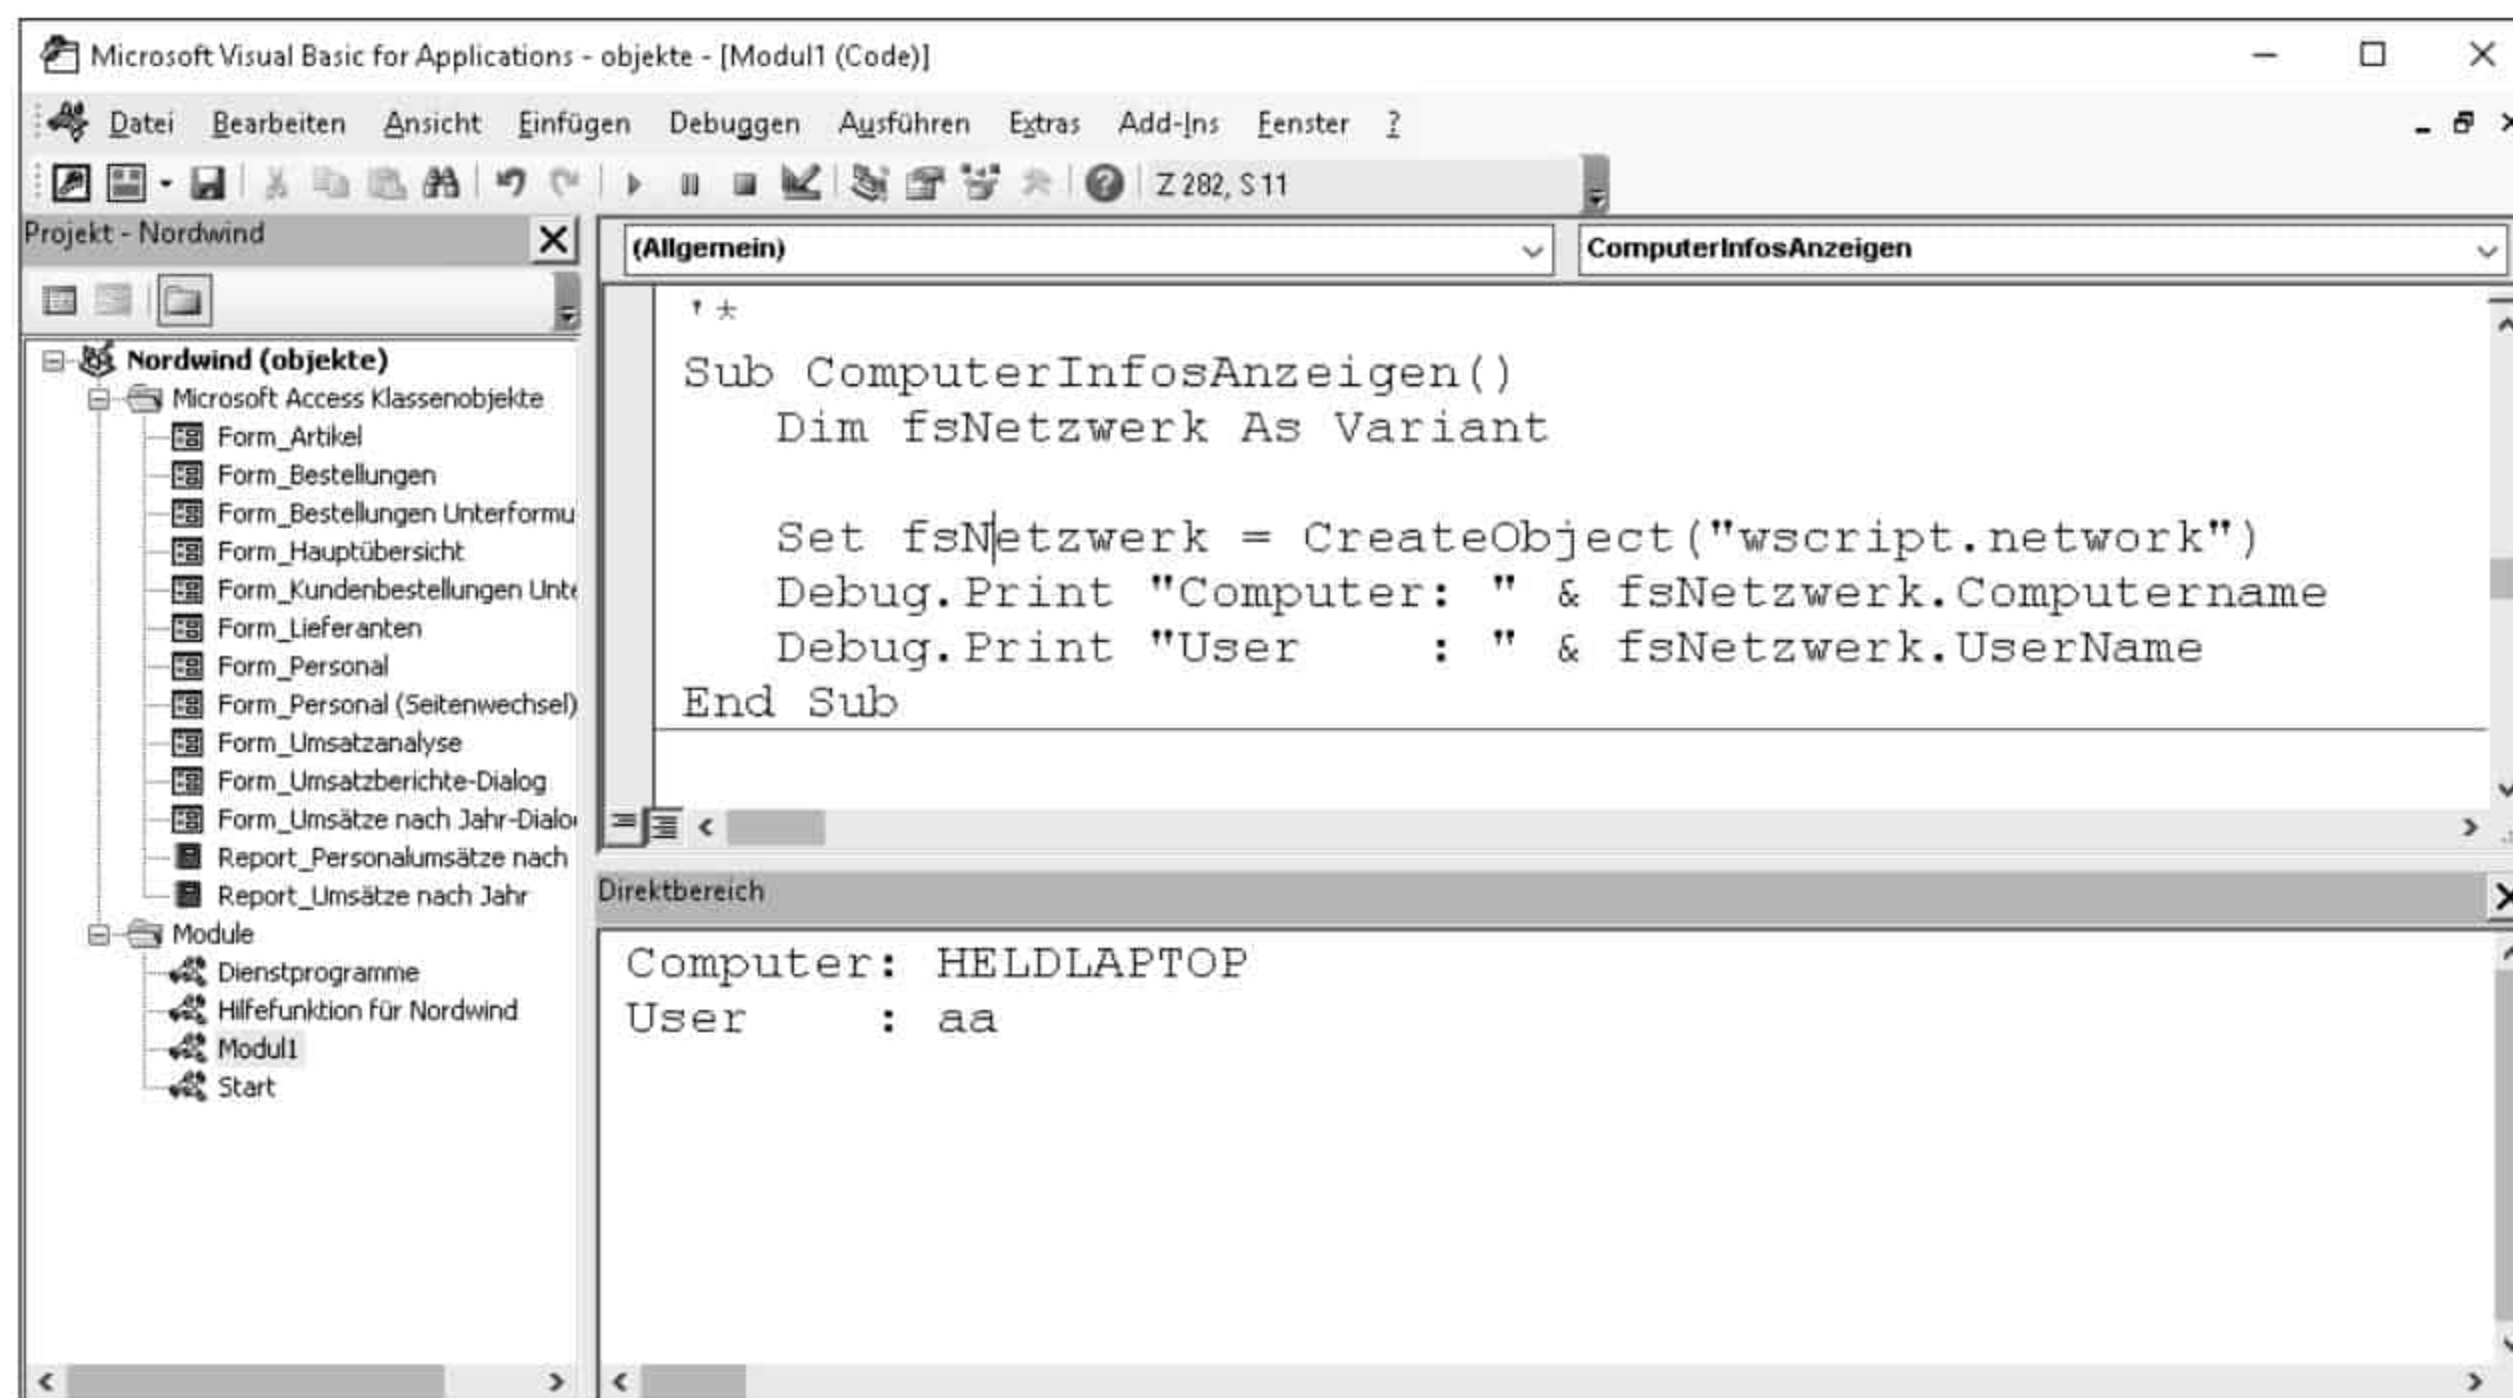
Microsoft Visual Basic for Applications - objekte - [Modul1 (Code)]

Datei Bearbeiten Ansicht Einfügen Debuggen Ausführen Extras Add-Ins Fenster ?

Z 282, S 11

Projekt - Nordwind

Nordwind (objekte)
Microsoft Access Klassenobjekte
Form_Artikel
Form_Bestellungen
Form_Bestellungen Unterformu
Form_Hauptübersicht
Form_Kundenbestellungen Unte
Form_Lieferanten
Form_Personal
Form_Personal (Seitenwechsel)
Form_Umsatzanalyse
Form_Umsatzberichte-Dialog
Form_Umsätze nach Jahr-Dialo
Report_Personalumsätze nach
Report_Umsätze nach Jahr
Module
Dienstprogramme
Hilfefunktion für Nordwind
Modul1
Start

(Allgemein)
ComputerInfosAnzeigen

'*
Sub ComputerInfosAnzeigen()
    Dim fsNetzwerk As Variant

    Set fsNetzwerk = CreateObject("wscript.network")
    Debug.Print "Computer: " & fsNetzwerk.Computername
    Debug.Print "User     : " & fsNetzwerk.UserName
End Sub

Direktbereich

Computer: HELDLAPTOP
User     : aa